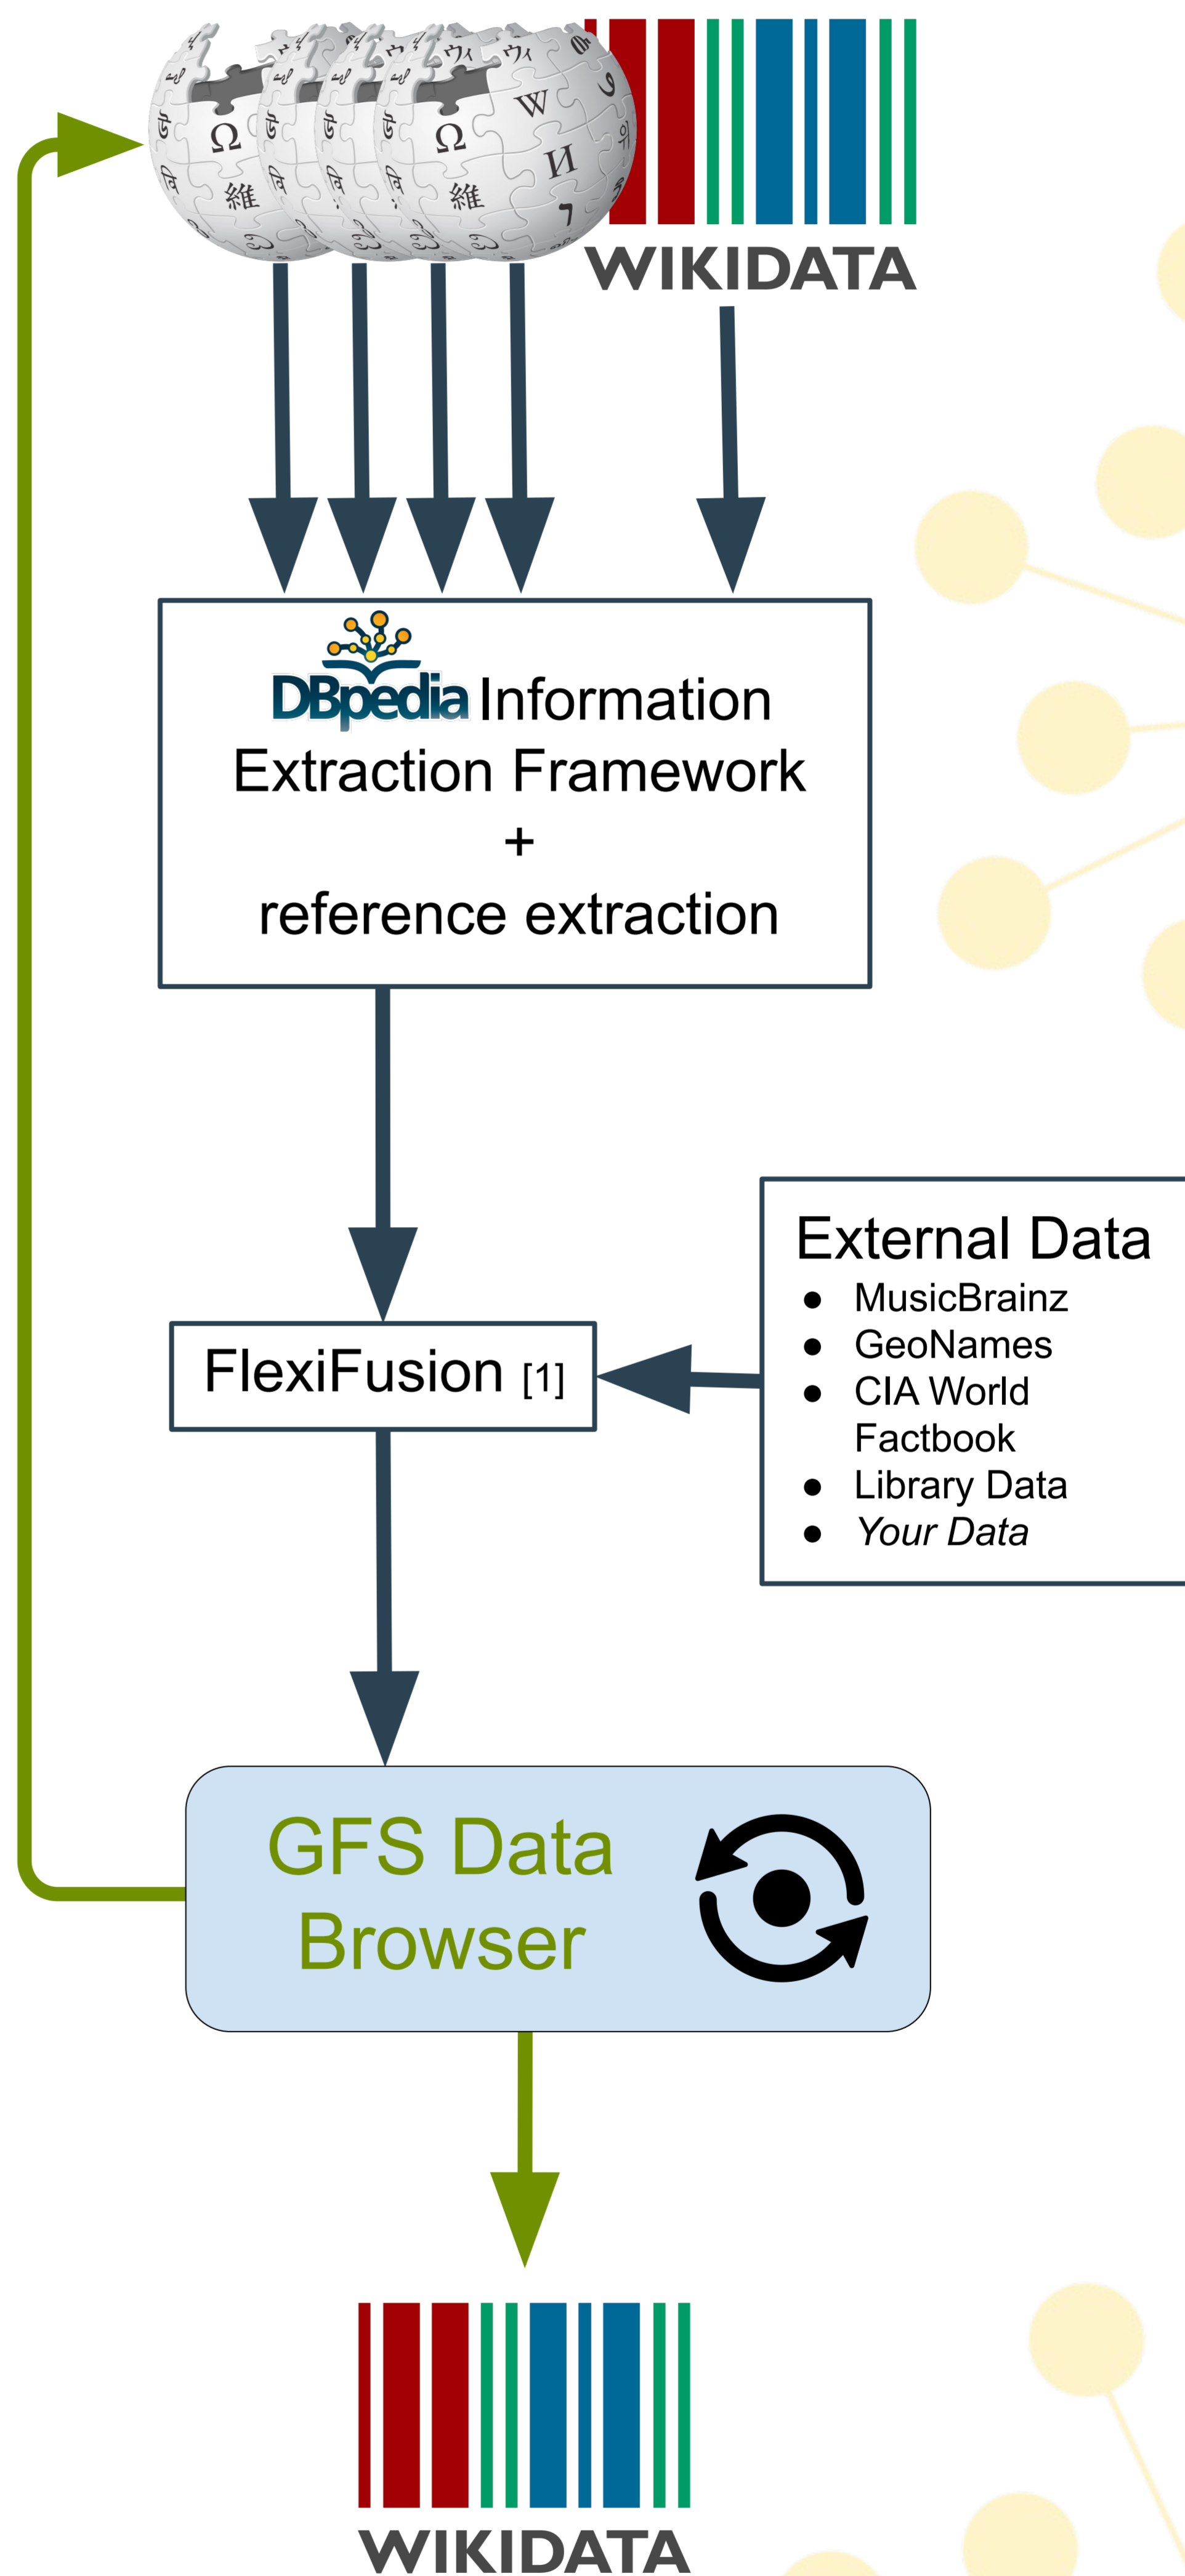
WIKIDATA

DBpedia Information Extraction Framework
+
reference extraction

External Data
- MusicBrainz
- GeoNames
- CIA World Factbook
- Library Data
- *Your Data*

FlexiFusion [1]

GFS Data Browser

WIKIDATA